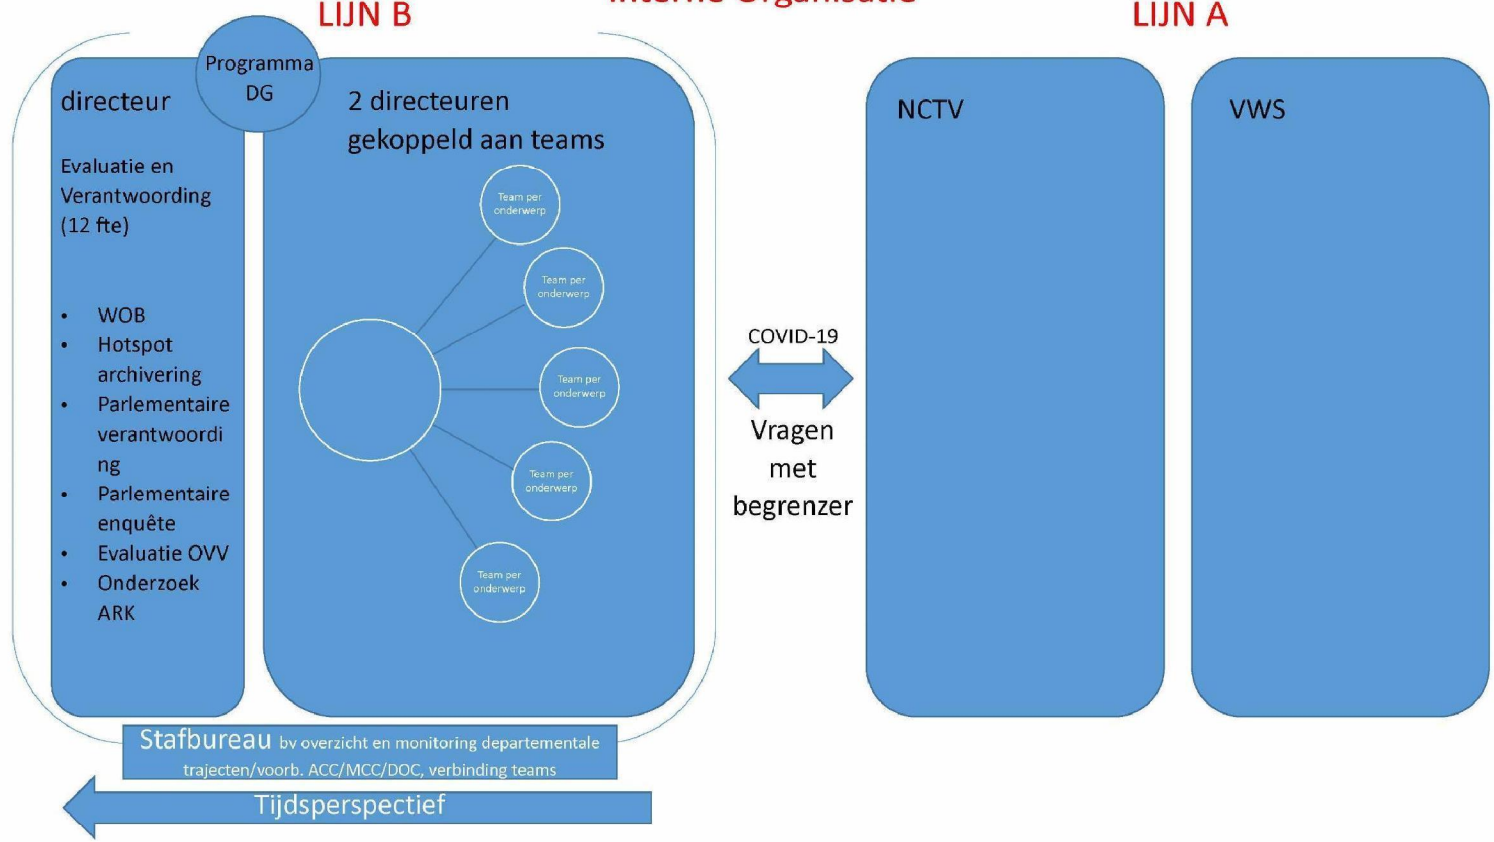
LIJN B

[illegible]

LIJN A

Programma DG

directeur

Evaluatie en Verantwoording (12 fte)

- WOB
- Hotspot archivering
- Parlementaire verantwoording
- Parlementaire enquête
- Evaluatie OVV
- Onderzoek ARK

2 directeuren gekoppeld aan teams

Team per onderwerp

Team per onderwerp

Team per onderwerp

Team per onderwerp

Team per onderwerp

COVID-19

Vragen met begrenzer

NCTV

VWS

Stafbureau bv overzicht en monitoring departementale trajecten/voorb. ACC/MCC/DOC, verbinding teams

Tijdsperspectief